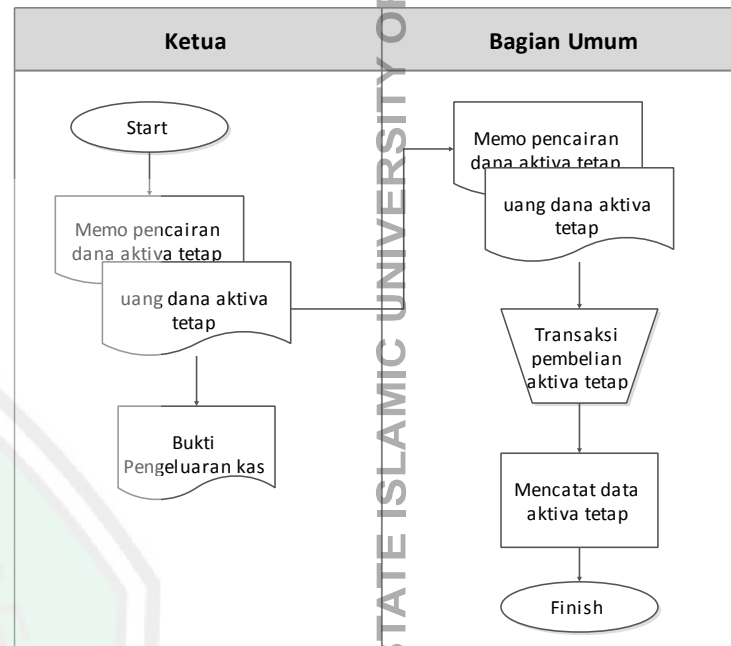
| Ketua | Bagian Umum |
|---|---|
| Start | Memo pencairan dana aktiva tetap |
| Memo pencairan dana aktiva tetap | uang dana aktiva tetap |
| uang dana aktiva tetap | Transaksi pembelian aktiva tetap |
| Bukti Pengeluaran kas | Mencatat data aktiva tetap |
| | Finish |

STATE ISLAMIC UNIVERSITY OF